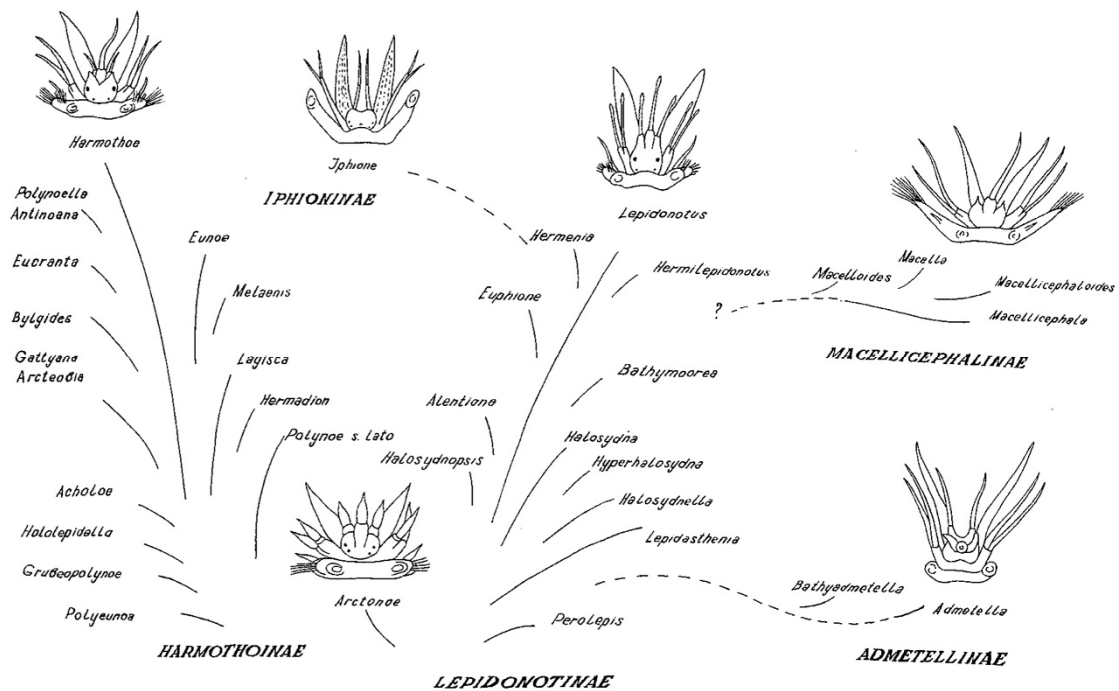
Harmothoe

Iphione

IPHIONINAE

Lepidonotus

Polynoella
Antinoana

Eunoe

Hermenia

Hermilepidonotus

Eucranta

Melaenis

Euphione

Macelloides

Macella

Macellicephaloides

?

Macellicephala

Bylgides

Gattyana
Arcteobia

Lagisca

Bathymoorea

MACELLICEPHALINAE

Hermadion

Alentiana

Polynoe s. lato

Halosydnopsis

Halosydna

Hyperhalosydna

Halosydnella

Acholoe

Lepidasthenia

Hololepidella

Gruboepolynoe

Bathyedmetella

Admetella

Polyeunoa

Arctonoe

Perolepis

HARMOTHOINAE

ADMETELLINAE

LEPIDONOTINAE